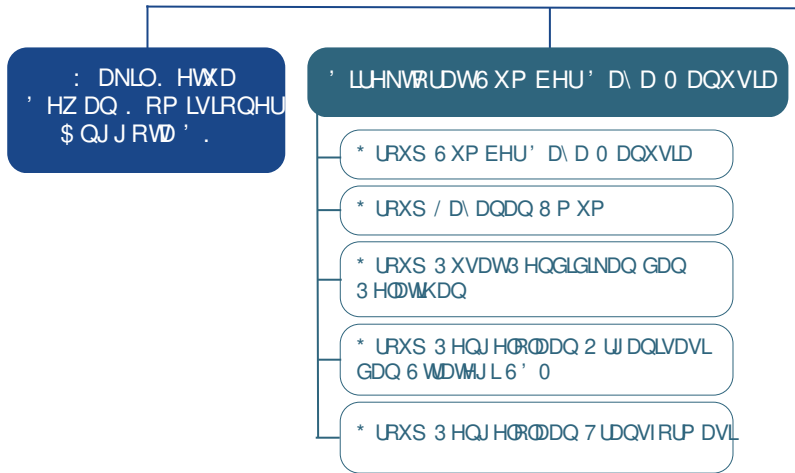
: DNLO. HWXD
' HZ DQ . RP LVLRQHU
$ QJ J RWD ' .

' LUHNWRUDW 6 XP EHU ' D\ D 0 DQXVLD

* URXS 6 XP EHU ' D\ D 0 DQXVLD

* URXS / D\ DQDQ 8 P XP

* URXS 3 XVDW 3 HQGLGLNDQ GDQ 3 HODWLKDQ

* URXS 3 HQJ HORODDQ 2 UJ DQLVDVL GDQ 6 WUDWHJ L 6 ' 0

* URXS 3 HQJ HORODDQ 7 UDQVIRUP DVL